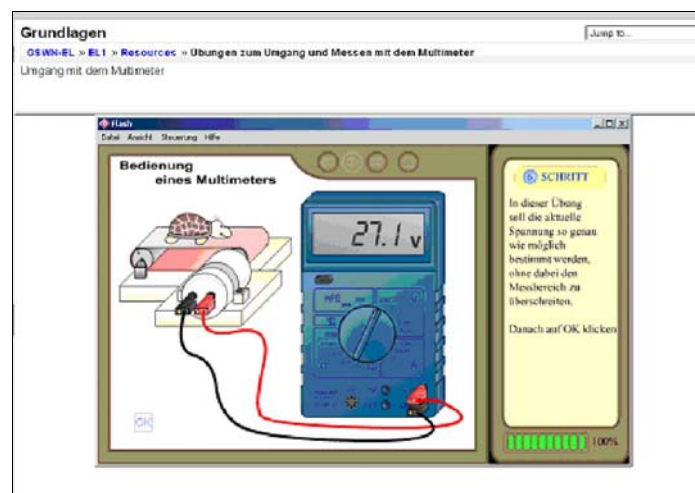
Grundlagen

Jump to...

OSWN-EL » EL1 » Resources » Übungen zum Umgang und Messen mit dem Multimeter

Umgang mit dem Multimeter

Flash

Datei Ansicht Steuerung Hilfe

Bedienung eines Multimeters

27.1 V

6 SCHRITT

In dieser Übung soll die aktuelle Spannung so genau wie möglich bestimmt werden, ohne dabei den Messbereich zu überschreiten.

Danach auf OK klicken

OK

100%